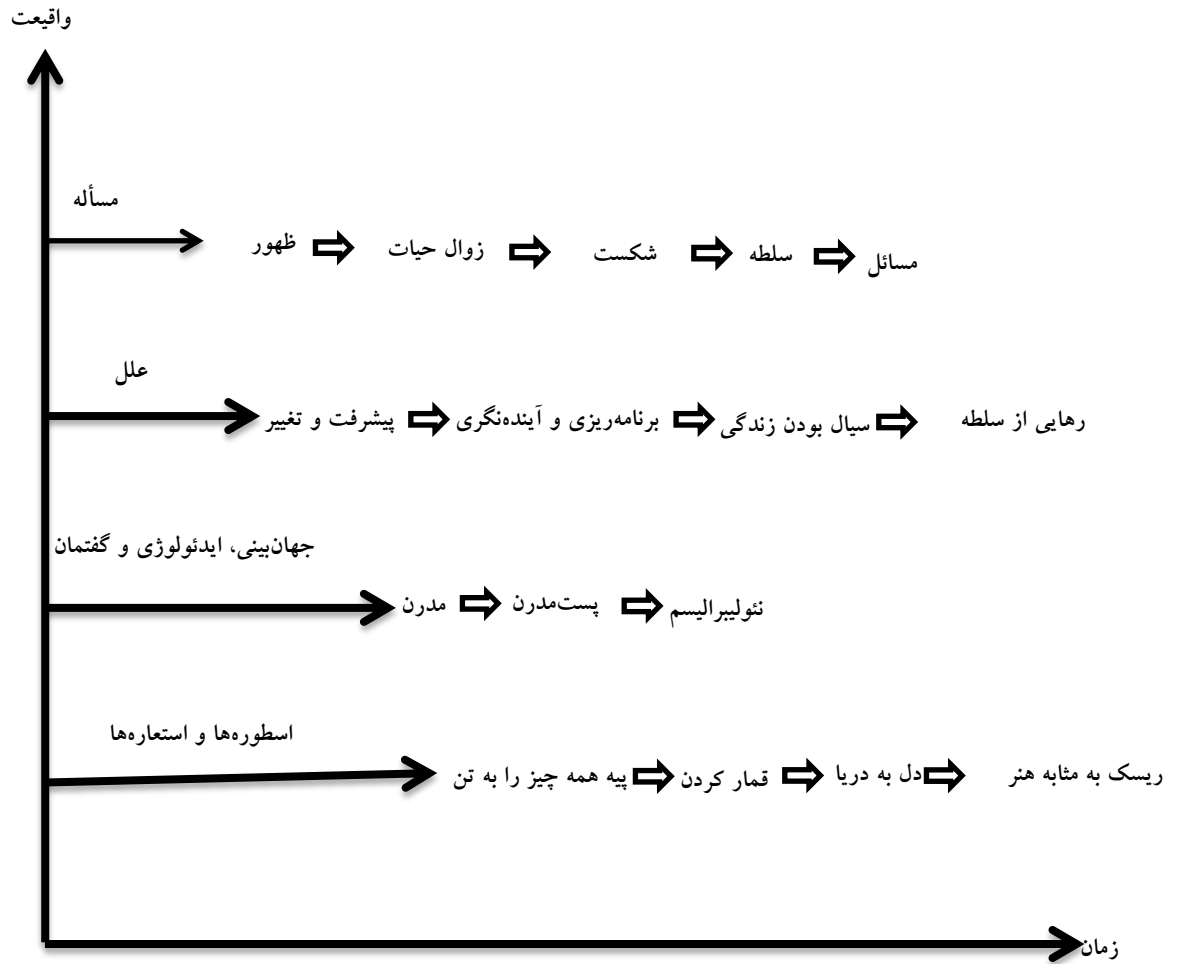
واقیعت

مسأله

مسائل سلطه شکست زوال حیات ظهور

علل

رهایی از سلطه سیال بودن زندگی برنامه‌ریزی و آینده‌نگری پیشرفت و تغییر

جهان‌بینی، ایدئولوژی و گفتمان

نئولیبرالیسم پست‌مدرن مدرن

اسطوره‌ها و استعاره‌ها

ریسک به مثابه هنر دل به دریا قمار کردن پیه همه چیز را به تن

زمان